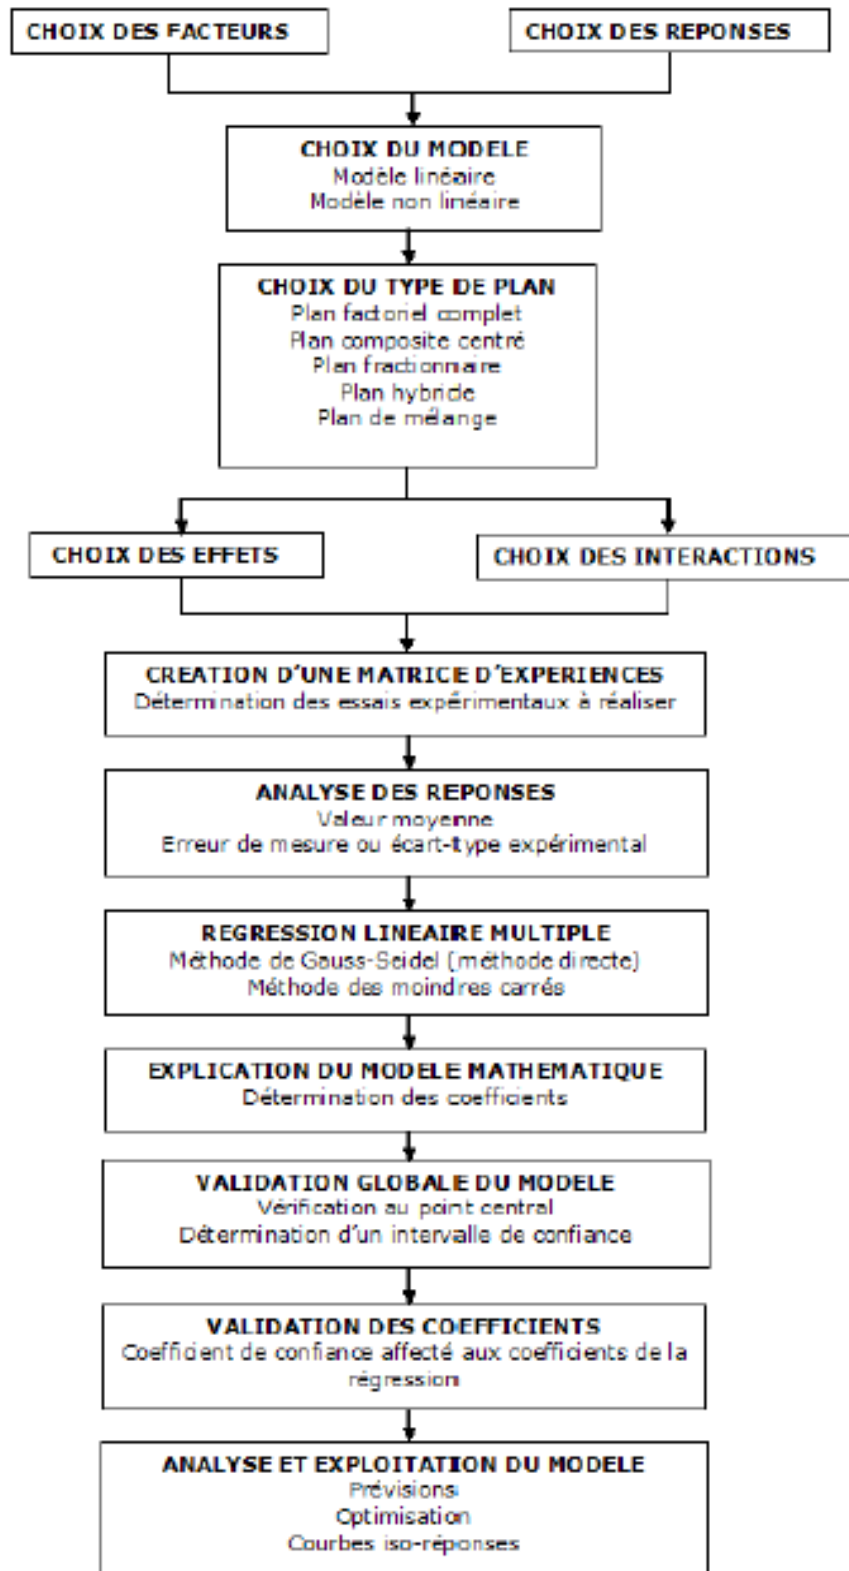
CHOIX DES FACTEURS

CHOIX DES REPONSES

CHOIX DU MODELE
Modèle linéaire
Modèle non linéaire

CHOIX DU TYPE DE PLAN
Plan factoriel complet
Plan composite centré
Plan fractionnaire
Plan hybride
Plan de mélange

CHOIX DES EFFETS

CHOIX DES INTERACTIONS

CREATION D'UNE MATRICE D'EXPERIENCES
Détermination des essais expérimentaux à réaliser

ANALYSE DES REPONSES
Valeur moyenne
Erreur de mesure ou écart-type expérimental

REGRESSION LINEAIRE MULTIPLE
Méthode de Gauss-Seidel (méthode directe)
Méthode des moindres carrés

EXPLICATION DU MODELE MATHEMATIQUE
Détermination des coefficients

VALIDATION GLOBALE DU MODELE
Vérification au point central
Détermination d'un intervalle de confiance

VALIDATION DES COEFFICIENTS
Coefficient de confiance affecté aux coefficients de la régression

ANALYSE ET EXPLOITATION DU MODELE
Prévisions
Optimisation
Courbes iso-réponses